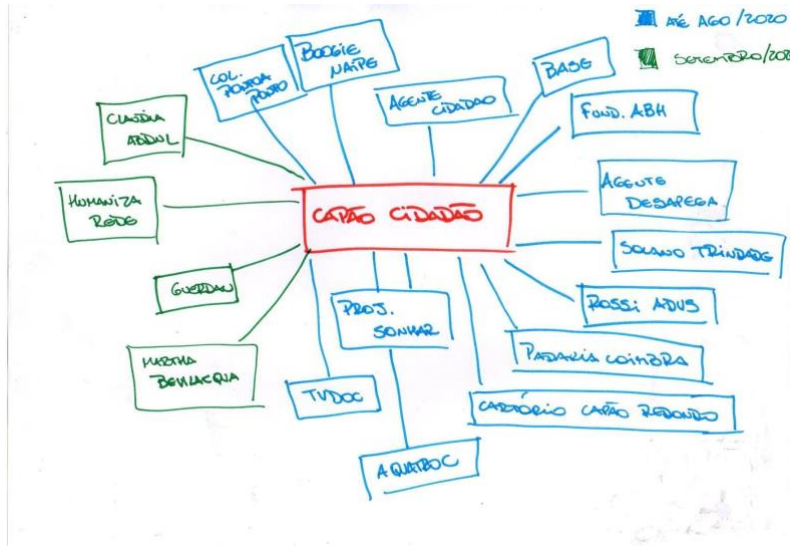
ATÉ AGO/2020

SETEMBRO/202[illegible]

CAPÃO CIDADÃO

COL. PONTO A PONTO

BOOGIE NAIPE

AGENTE CIDADÃO

BASE

FUND. ABH

AGENTE DESAPEGA

SOLANO TRINDADE

ROSSI ADVS

PADARIA COIMBRA

CARTÓRIO CAPÃO REDONDO

AQUATBOC

PROJ. SONHAR

TVDOC

CLAUDIA ABDUL

HUMANIZA REDE

GUERDAN

MARTHA BEVILACQUA